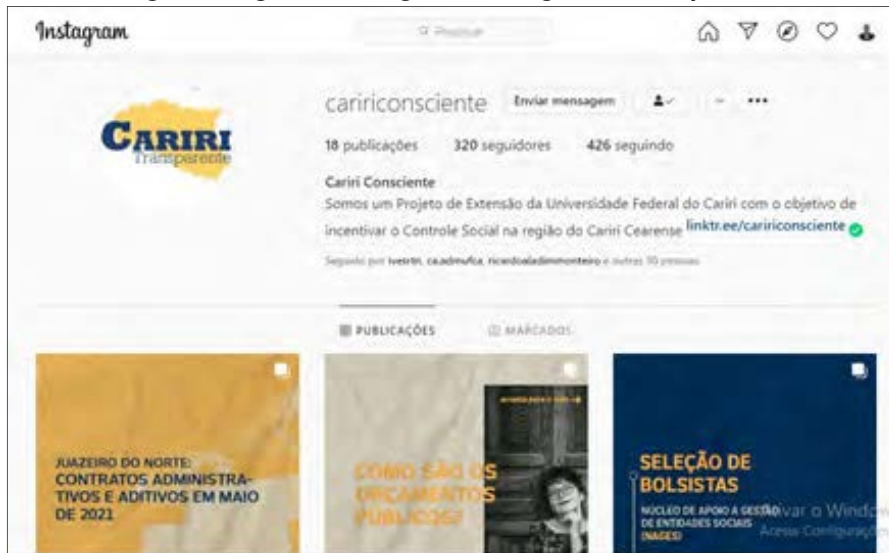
Instagram

Pesquisar

CARIRI
Transparente

caririconsciente Enviar mensagem •••

18 publicações 320 seguidores 426 seguindo

Cariri Consciente
Somos um Projeto de Extensão da Universidade Federal do Cariri com o objetivo de incentivar o Controle Social na região do Cariri Cearense linktr.ee/caririconsciente

Seguido por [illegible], ca.admufca, ricardoaladimmonteiro e outras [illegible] pessoas

PUBLICAÇÕES MARCADOS

JUAZEIRO DO NORTE:
CONTRATOS ADMINISTRATIVOS E ADITIVOS EM MAIO DE 2021

COMO SÃO OS ORÇAMENTOS PÚBLICOS?

SELEÇÃO DE BOLSISTAS
NÚCLEO DE APOIO À GESTÃO DE ENTIDADES SOCIAIS (NAGES)

Ativar o Windows
Acesse Configurações